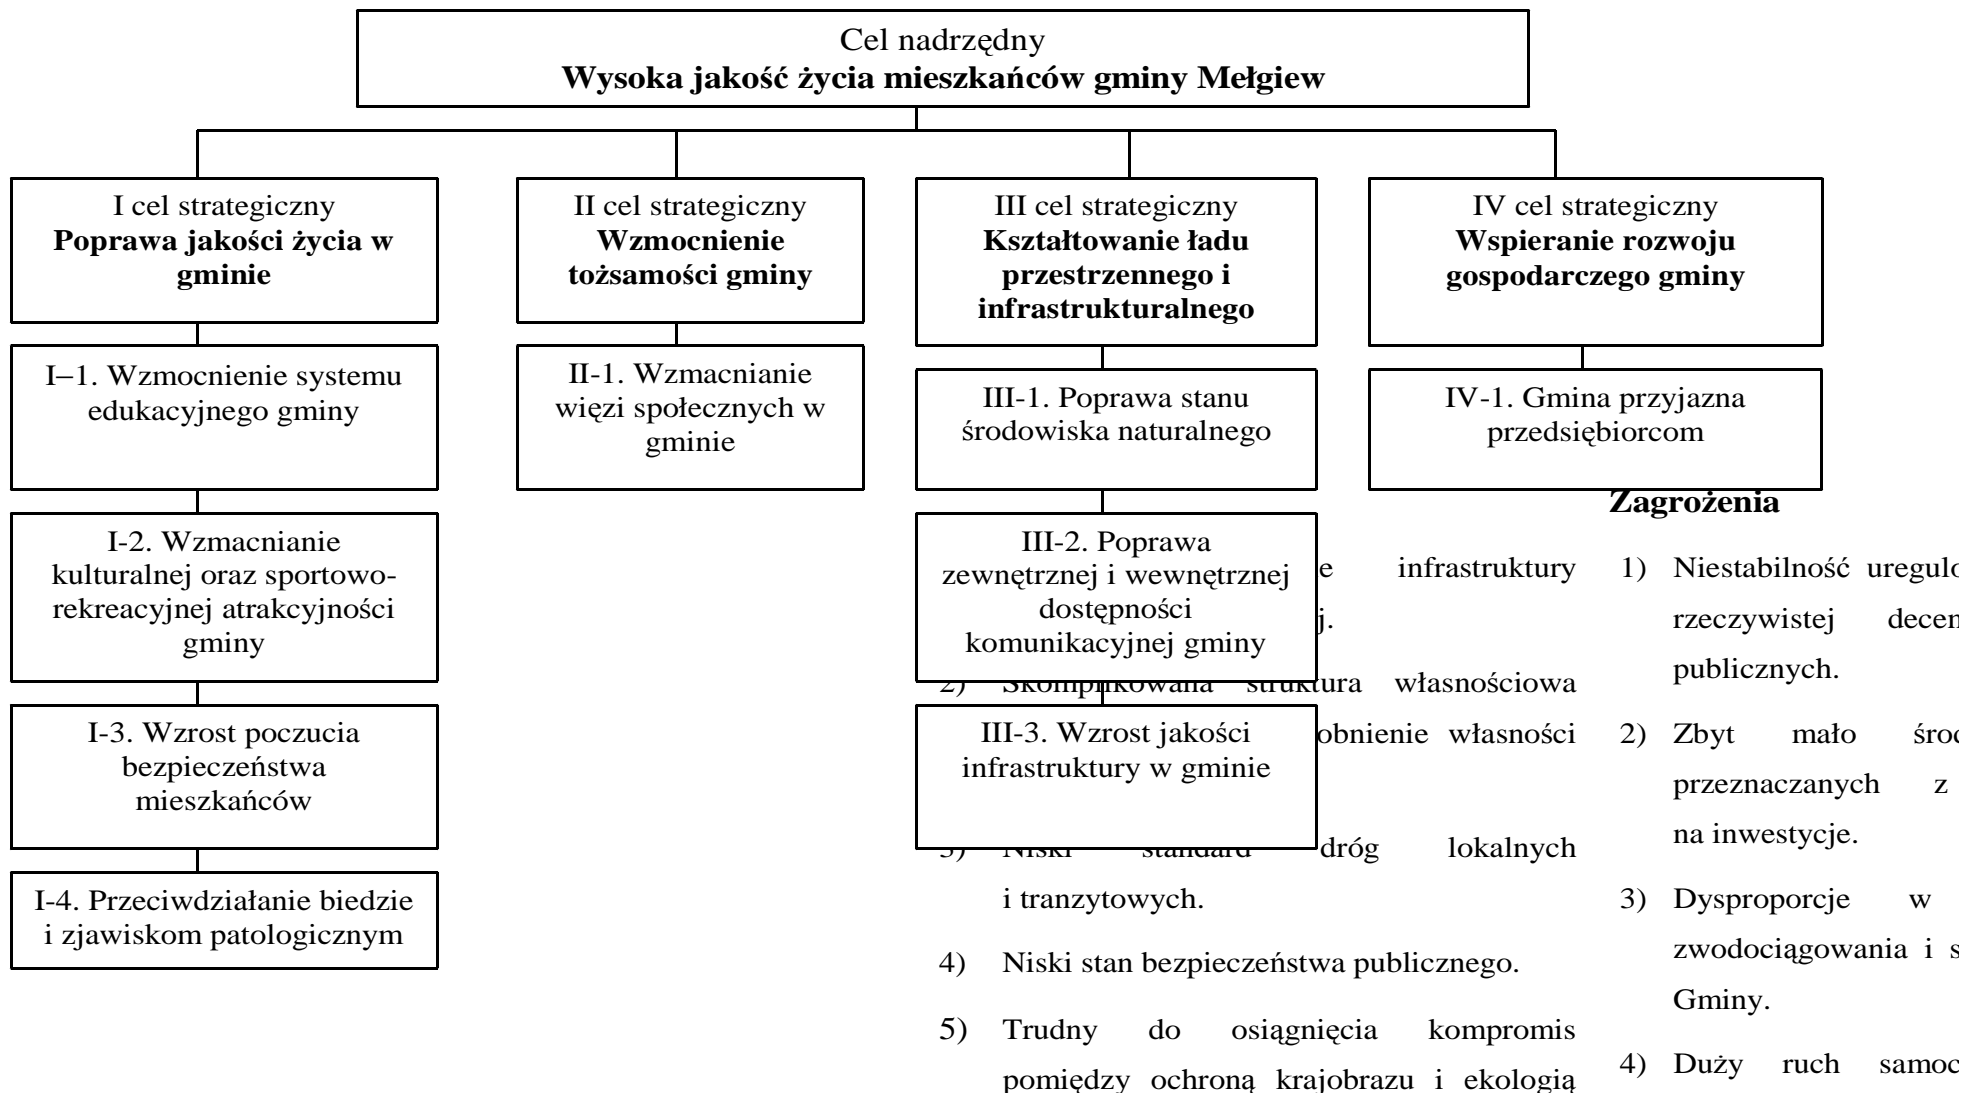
Cel nadrzędny
**Wysoka jakość życia mieszkańców gminy Mełgiew**

I cel strategiczny
**Poprawa jakości życia w gminie**

II cel strategiczny
**Wzmocnienie tożsamości gminy**

III cel strategiczny
**Kształtowanie ładu przestrzennego i infrastrukturalnego**

IV cel strategiczny
**Wspieranie rozwoju gospodarczego gminy**

I–1. Wzmocnienie systemu edukacyjnego gminy

I-2. Wzmacnianie kulturalnej oraz sportowo-rekreacyjnej atrakcyjności gminy

I-3. Wzrost poczucia bezpieczeństwa mieszkańców

I-4. Przeciwdziałanie biedzie i zjawiskom patologicznym

II-1. Wzmacnianie więzi społecznych w gminie

III-1. Poprawa stanu środowiska naturalnego

III-2. Poprawa zewnętrznej i wewnętrznej dostępności komunikacyjnej gminy

III-3. Wzrost jakości infrastruktury w gminie

IV-1. Gmina przyjazna przedsiębiorcom

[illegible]e infrastruktury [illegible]j.

2) Skomplikowana struktura własnościowa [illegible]obnienie własności

3) Niski standard dróg lokalnych i tranzytowych.

4) Niski stan bezpieczeństwa publicznego.

5) Trudny do osiągnięcia kompromis pomiędzy ochroną krajobrazu i ekologią

**Zagrożenia**

1) Niestabilność ureguló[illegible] rzeczywistej decen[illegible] publicznych.

2) Zbyt mało środ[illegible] przeznaczanych z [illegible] na inwestycje.

3) Dysproporcje w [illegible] zwodociągowania i s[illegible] Gminy.

4) Duży ruch samoc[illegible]